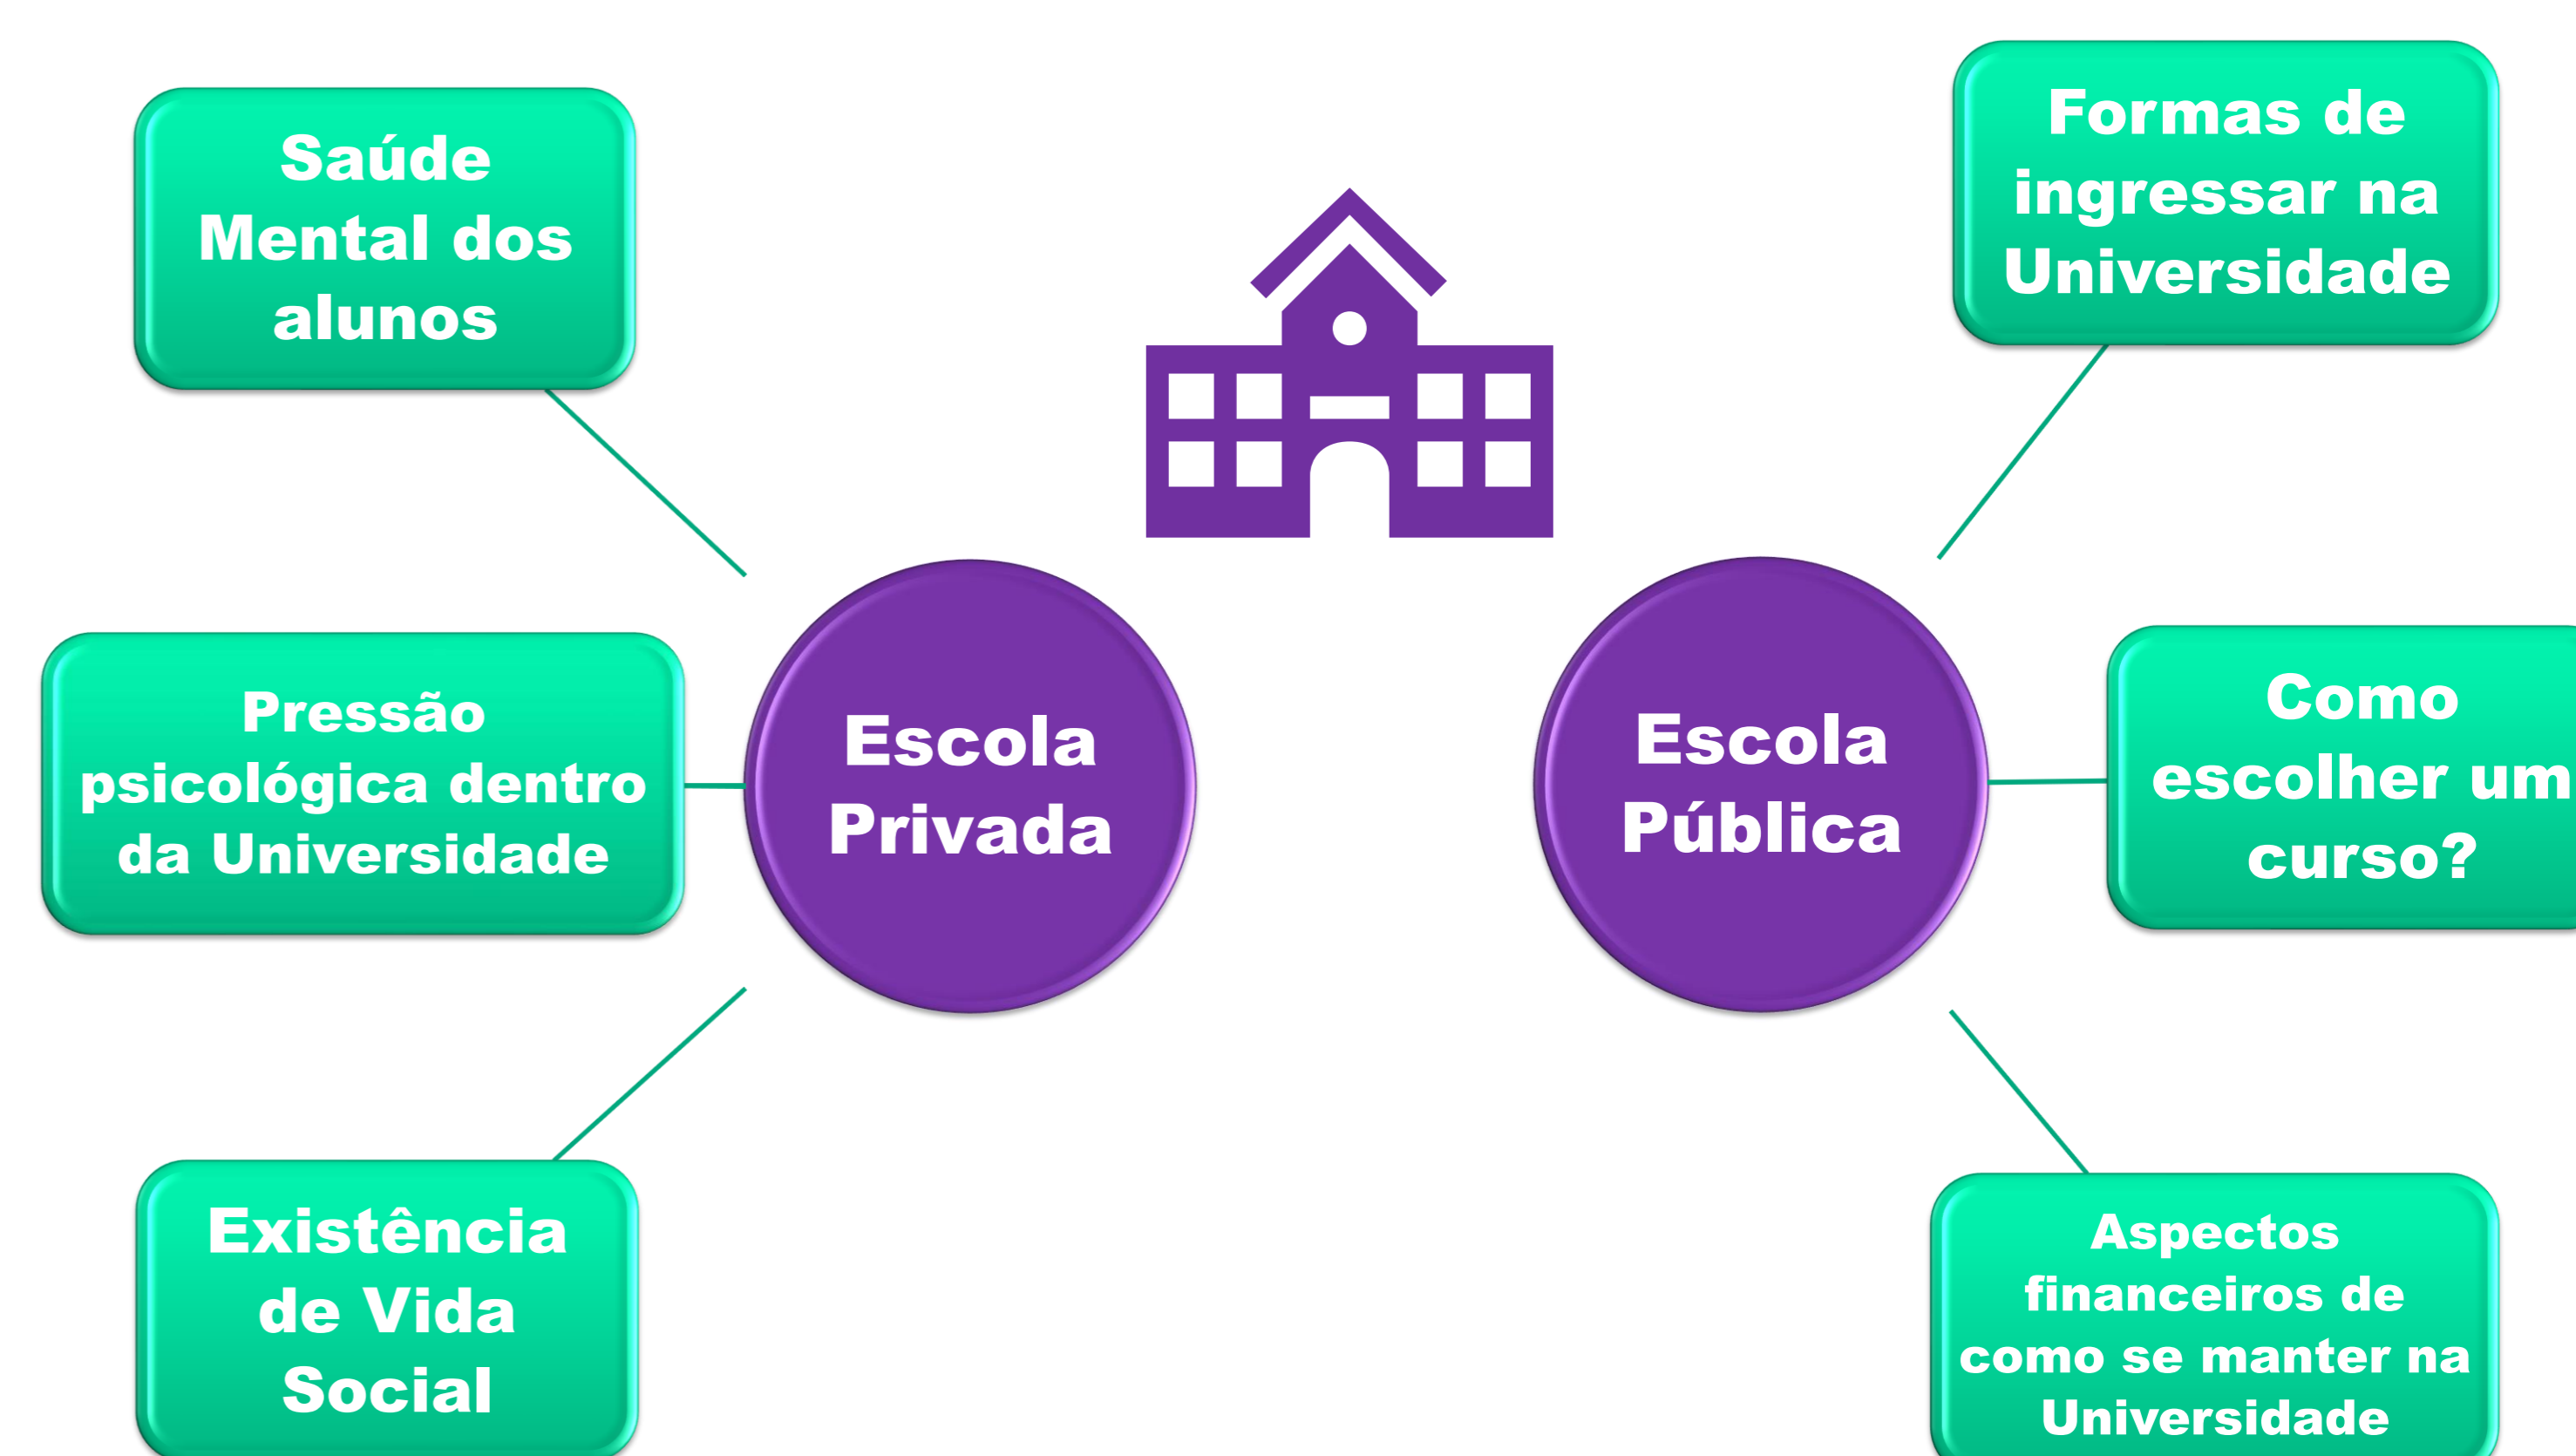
Saúde Mental dos alunos

Formas de ingressar na Universidade

Escola Privada

Escola Pública

Pressão psicológica dentro da Universidade

Como escolher um curso?

Existência de Vida Social

Aspectos financeiros de como se manter na Universidade